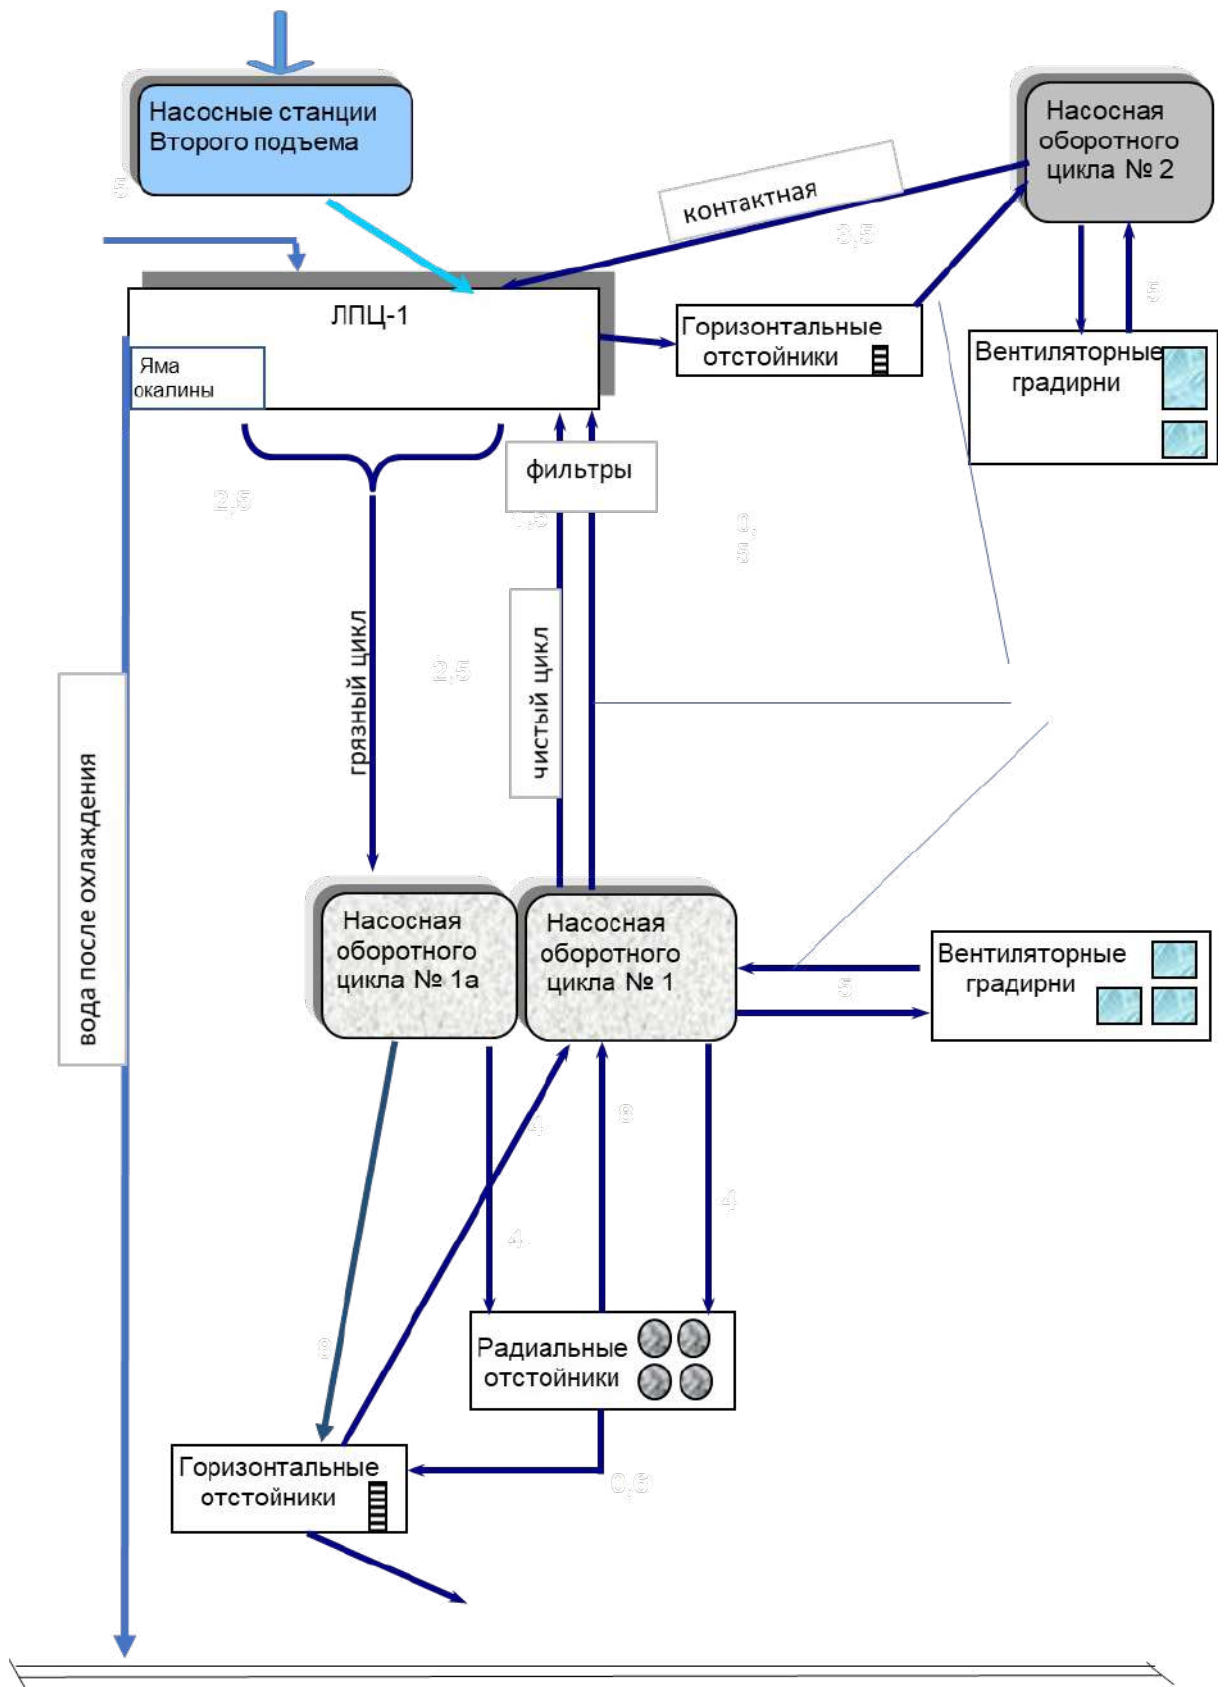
Насосные станции Второго подъема

5

Насосная оборотного цикла № 2

контактная

3,5

ЛПЦ-1

Яма окалины

Горизонтальные отстойники

5

Вентиляторные градирни

фильтры

2,5

1,5

0,5

грязный цикл

2,5

чистый цикл

вода после охлаждения

Насосная оборотного цикла № 1а

Насосная оборотного цикла № 1

Вентиляторные градирни

5

4

8

4

4

8

Радиальные отстойники

Горизонтальные отстойники

0,6